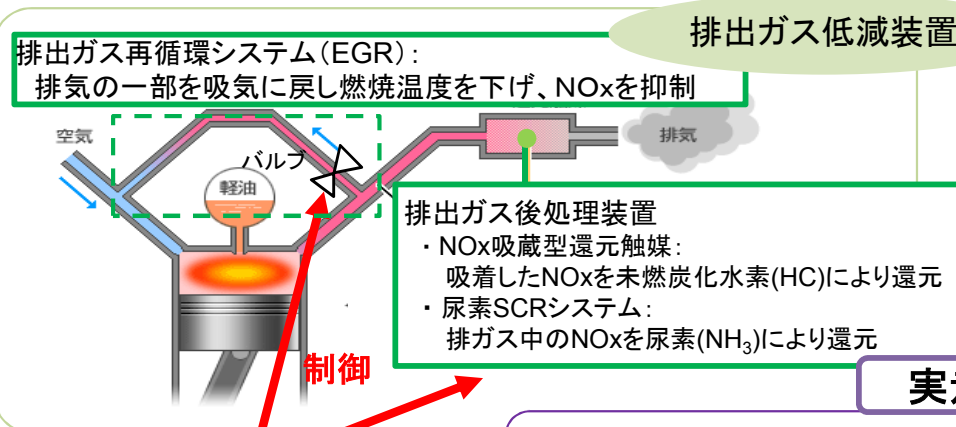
排出ガス低減装置

排出ガス再循環システム(EGR):
排気の一部を吸気に戻し燃焼温度を下げ、NOxを抑制

空気

バルブ

軽油

排気

排出ガス後処理装置
・NOx吸蔵型還元触媒:
吸着したNOxを未燃炭化水素(HC)により還元
・尿素SCRシステム:
排ガス中のNOxを尿素($NH_3$)により還元

制御

実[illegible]